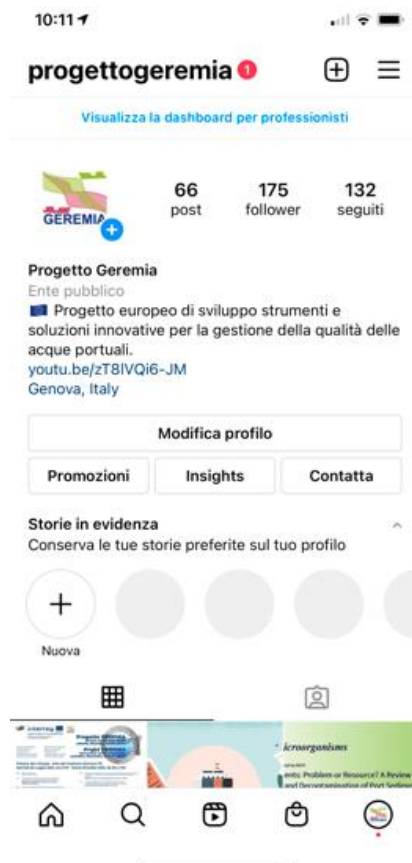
10:11

progettogeremia 1

Visualizza la dashboard per professionisti

GEREMIA

66
post

175
follower

132
seguiti

Progetto Geremia
Ente pubblico
Progetto europeo di sviluppo strumenti e soluzioni innovative per la gestione della qualità delle acque portuali.
youtu.be/zT8lVQi6-JM
Genova, Italy

Modifica profilo

Promozioni

Insights

Contatta

Storie in evidenza
Conserva le tue storie preferite sul tuo profilo

Nuova

interreg
Progetto GEREMIA
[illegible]

icroorganisms
ents: Problem or Resource? A Review and Decontamination of Port Sedim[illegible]